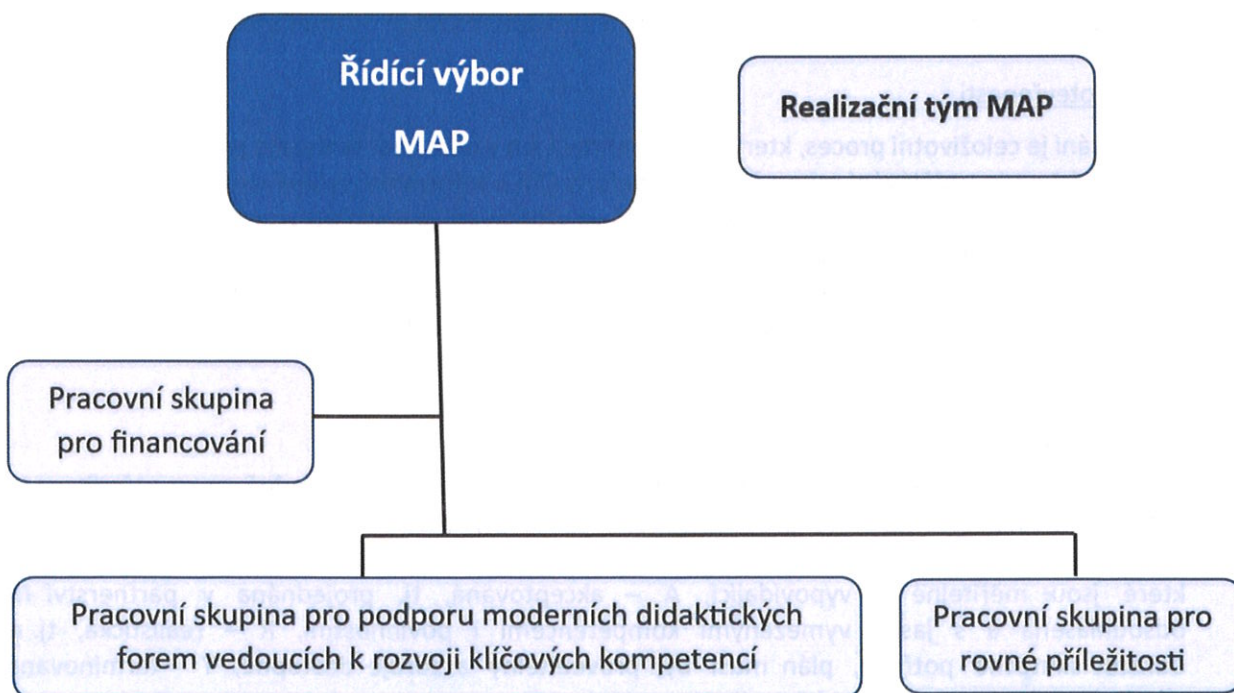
Řídící výbor

MAP

Realizační tým MAP

Pracovní skupina pro financování

Pracovní skupina pro podporu moderních didaktických forem vedoucích k rozvoji klíčových kompetencí

Pracovní skupina pro rovné příležitosti